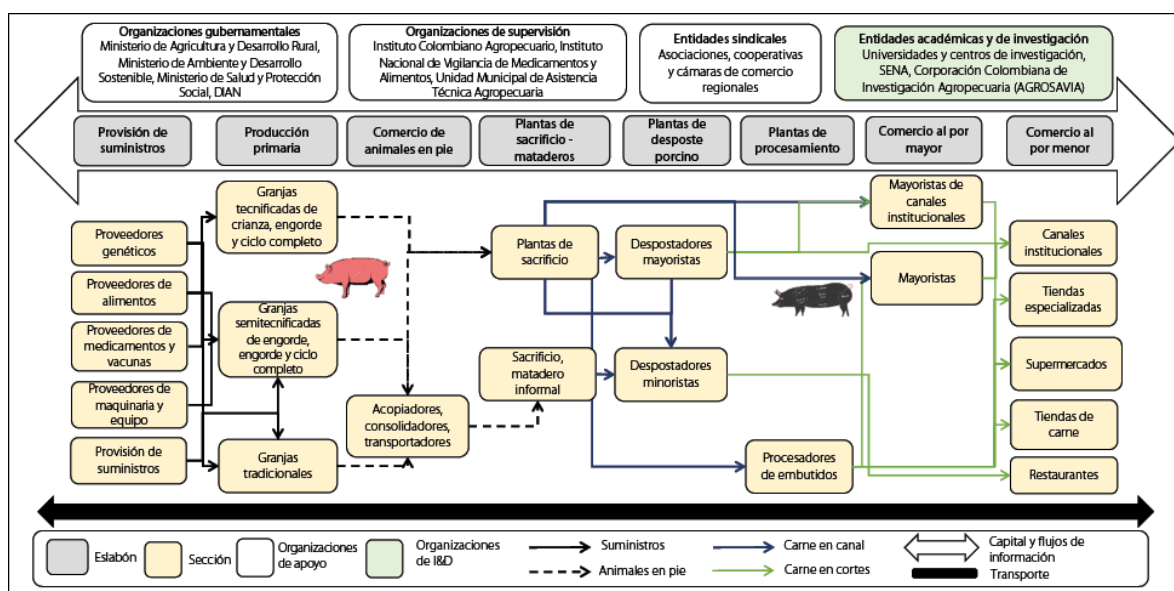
**Organizaciones gubernamentales**
Ministerio de Agricultura y Desarrollo Rural, Ministerio de Ambiente y Desarrollo Sostenible, Ministerio de Salud y Protección Social, DIAN

**Organizaciones de supervisión**
Instituto Colombiano Agropecuario, Instituto Nacional de Vigilancia de Medicamentos y Alimentos, Unidad Municipal de Asistencia Técnica Agropecuaria

**Entidades sindicales**
Asociaciones, cooperativas y cámaras de comercio regionales

**Entidades académicas y de investigación**
Universidades y centros de investigación, SENA, Corporación Colombiana de Investigación Agropecuaria (AGROSAVIA)

Provisión de suministros
Producción primaria
Comercio de animales en pie
Plantas de sacrificio - mataderos
Plantas de desposte porcino
Plantas de procesamiento
Comercio al por mayor
Comercio al por menor

Proveedores genéticos
Proveedores de alimentos
Proveedores de medicamentos y vacunas
Proveedores de maquinaria y equipo
Provisión de suministros

Granjas tecnificadas de crianza, engorde y ciclo completo
Granjas semitecnificadas de engorde, engorde y ciclo completo
Granjas tradicionales

Acopiadores, consolidadores, transportadores

Plantas de sacrificio
Sacrificio, matadero informal

Despostadores mayoristas
Despostadores minoristas

Procesadores de embutidos

Mayoristas de canales institucionales
Mayoristas

Canales institucionales
Tiendas especializadas
Supermercados
Tiendas de carne
Restaurantes

Eslabón
Sección
Organizaciones de apoyo
Organizaciones de I&D
Suministros
Animales en pie
Carne en canal
Carne en cortes
Capital y flujos de información
Transporte